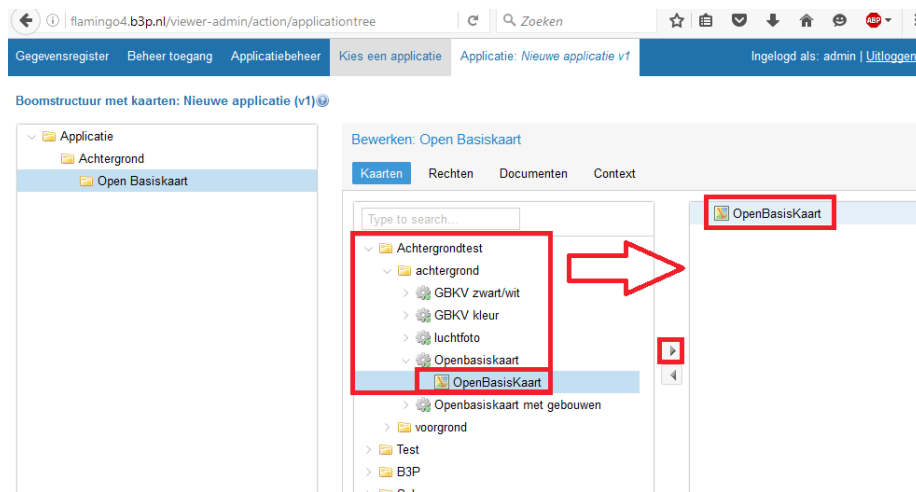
flamingo4.b3p.nl/viewer-admin/action/applicationtree

Zoeken

Gegevensregister Beheer toegang Applicatiebeheer Kies een applicatie Applicatie: Nieuwe applicatie v1 Ingelogd als: admin | Uitloggen

Boomstructuur met kaarten: Nieuwe applicatie (v1)

Applicatie
Achtergrond
Open Basiskaart

Bewerken: Open Basiskaart

Kaarten Rechten Documenten Context

Type to search...

Achtergrondtest
achtergrond
GBKV zwart/wit
GBKV kleur
luchtfoto
Openbasiskaart
OpenBasisKaart
Openbasiskaart met gebouwen
voorgrond
Test
B3P

OpenBasisKaart